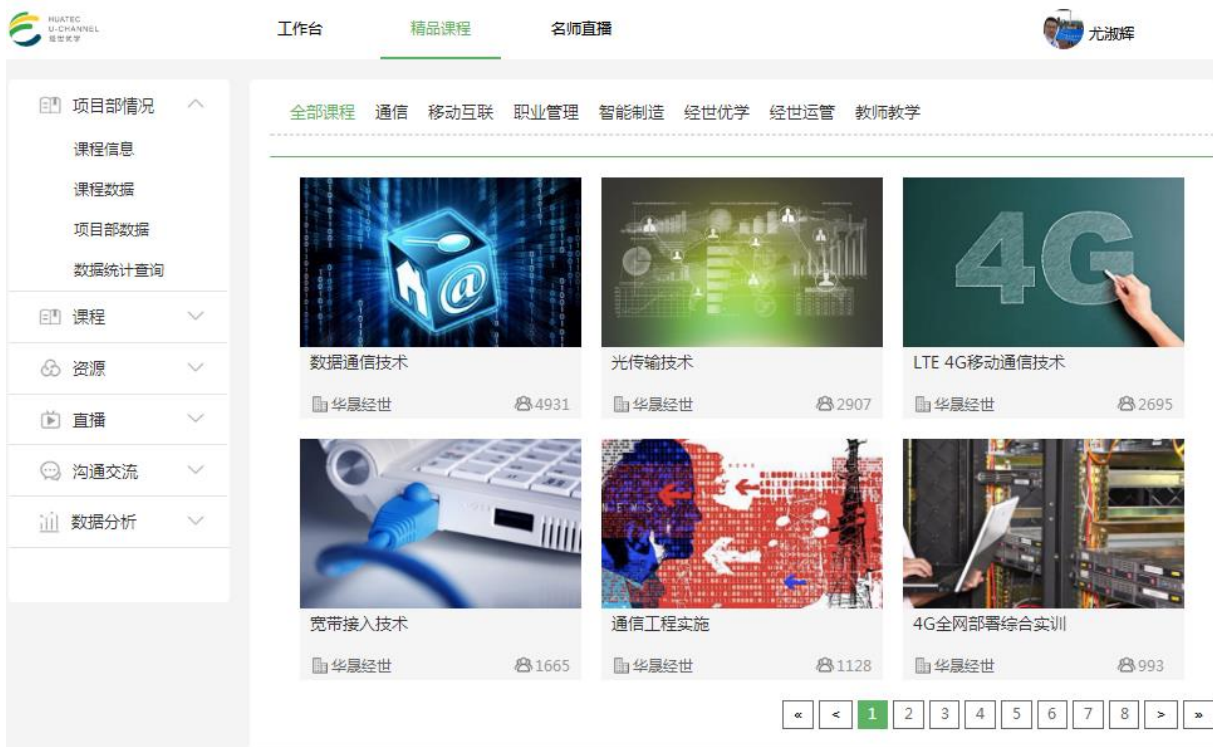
HUATEC
U-CHANNEL
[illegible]

工作台 精品课程 名师直播

尤淑辉

项目部情况
课程信息
课程数据
项目部数据
数据统计查询
课程
资源
直播
沟通交流
数据分析

全部课程 通信 移动互联 职业管理 智能制造 经世优学 经世运管 教师教学

数据通信技术
华晟经世 4931

光传输技术
华晟经世 2907

LTE 4G移动通信技术
华晟经世 2695

宽带接入技术
华晟经世 1665

通信工程实施
华晟经世 1128

4G全网部署综合实训
华晟经世 993

« < 1 2 3 4 5 6 7 8 > »